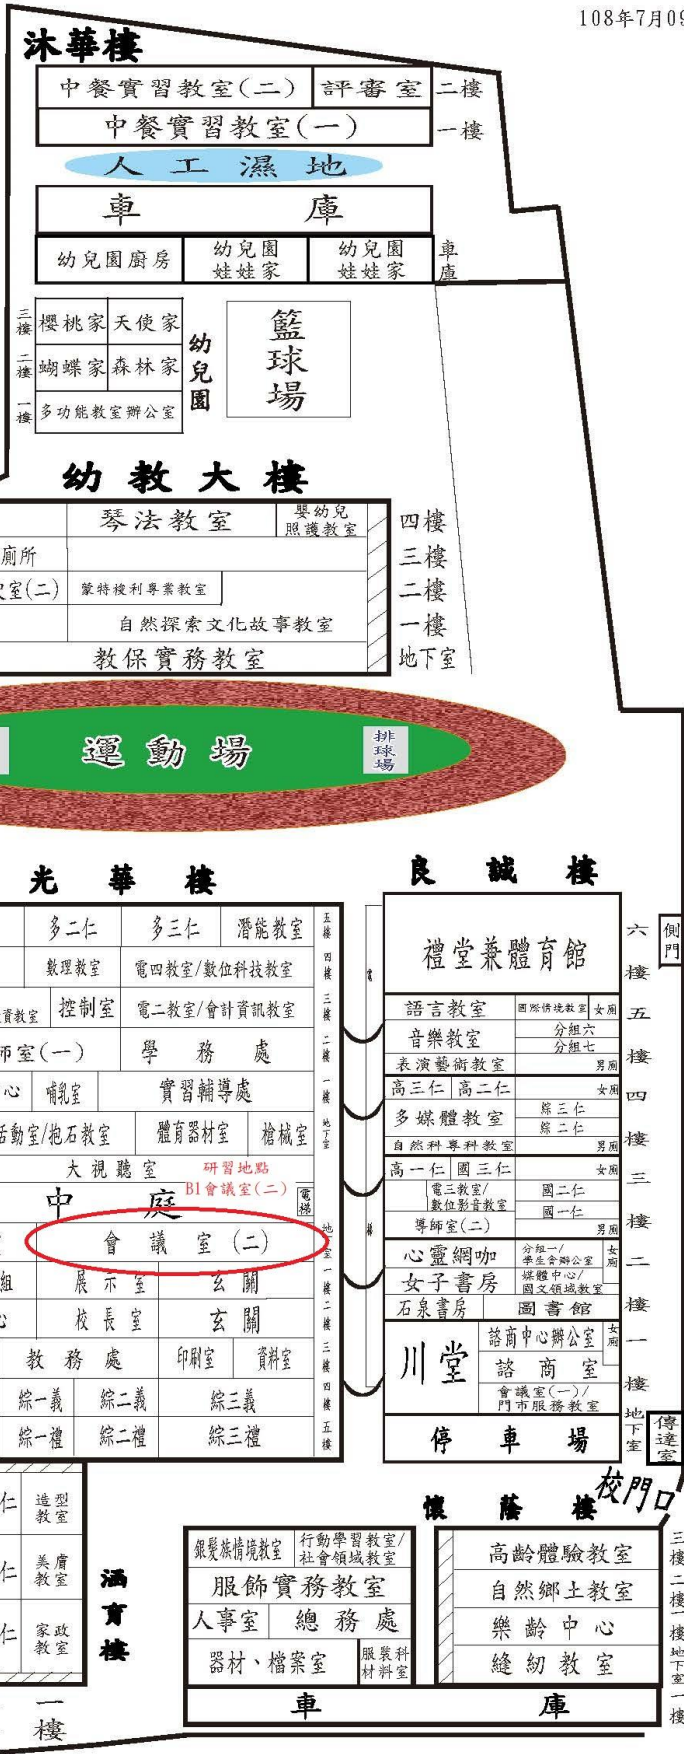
108年7月09

沐華樓

| 中餐實習教室(二) | 評審室 | 二樓 |
|---|---|---|
| 中餐實習教室(一) | | 一樓 |

人工濕地

車庫

| 幼兒園廚房 | 幼兒園娃娃家 | 幼兒園娃娃家 | 車庫 |
|---|---|---|---|

| 三樓 | 櫻桃家 | 天使家 |
|---|---|---|
| 二樓 | 蝴蝶家 | 森林家 |
| 一樓 | 多功能教室辦公室 | |

幼兒園

籃球場

幼教大樓

| 琴法教室 | 嬰幼兒照護教室 | 四樓 |
|---|---|---|
| 廁所 | | 三樓 |
| 室(二) | 蒙特梭利專業教室 | 二樓 |
| 自然探索文化故事教室 | | 一樓 |
| 教保實務教室 | | 地下室 |

運動場

排球場

光華樓

| 多二仁 | 多三仁 | 潛能教室 | 五樓 |
|---|---|---|---|
| 數理教室 | 電四教室/數位科技教室 | | 四樓 |
| 資教室 | 控制室 | 電二教室/會計資訊教室 | 三樓 |
| 師室(一) | 學務處 | | 二樓 |
| 心 | 哺乳室 | 實習輔導處 | 一樓 |
| 活動室/抱石教室 | 體育器材室 | 槍械室 | 地下室 |

大視聽室 研習地點 B1會議室(二)

中庭

電梯

| 會議室(二) | 地下室 |
|---|---|
| 組 | 展示室 | 玄關 | 一樓 |
| 心 | 校長室 | 玄關 | 二樓 |
| 教務處 | 印刷室 | 資料室 | 三樓 |
| 綜一義 | 綜二義 | 綜三義 | 四樓 |
| 綜一禮 | 綜二禮 | 綜三禮 | 五樓 |

良誠樓

側門

禮堂兼體育館 六樓

| 語言教室 | 國際情境教室 | 女廁 | 五樓 |
|---|---|---|---|
| 音樂教室 | 分組六 分組七 | | |
| 表演藝術教室 | | 男廁 | |
| 高三仁 | 高二仁 | 女廁 | 四樓 |
| 多媒體教室 | 綜三仁 綜二仁 | | |
| 自然科專科教室 | | 男廁 | |
| 高一仁 | 國三仁 | 女廁 | 三樓 |
| 電三教室/數位影音教室 | 國二仁 | | |
| 導師室(二) | 國一仁 | 男廁 | |
| 心靈網咖 | 分組一/學生會辦公室 | 女廁 | 二樓 |
| 女子書房 | 媒體中心/國文領域教室 | | |
| 石泉書房 | 圖書館 | | |
| 川堂 | 諮商中心辦公室 | 女廁 | 一樓 |
| | 諮商室 | | |
| | 會議室(一)/門市服務教室 | | |
| 停車場 | | | 地下室 |

傳達室

校門口

懷藝樓

| 仁 | 造型教室 |
|---|---|
| 仁 | 美膚教室 |
| 仁 | 家政教室 |

一樓

涵育樓

| 銀髮族情境教室 | 行動學習教室/社會領域教室 |
|---|---|
| 服飾實務教室 | |
| 人事室 | 總務處 |
| 器材、檔案室 | 服裝科材料室 |

車庫

| 高齡體驗教室 | 三樓 |
|---|---|
| 自然鄉土教室 | 二樓 |
| 樂齡中心 | 一樓 |
| 縫紉教室 | 地下室 |

車庫